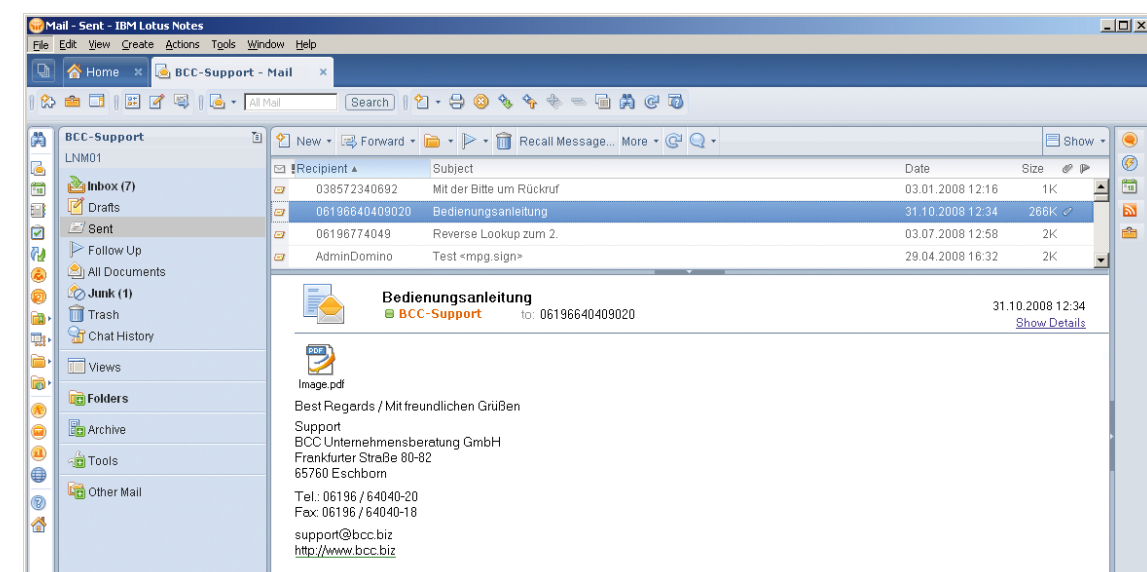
Mail - Sent - IBM Lotus Notes

File Edit View Create Actions Tools Window Help

Home × BCC-Support - Mail ×

All Mail Search

BCC-Support
LNM01

Inbox (7)
Drafts
Sent
Follow Up
All Documents
Junk (1)
Trash
Chat History
Views
Folders
Archive
Tools
Other Mail

New · Forward · Recall Message... More · Show

| Recipient ▲ | Subject | Date | Size |
|---|---|---|---|
| 038572340692 | Mit der Bitte um Rückruf | 03.01.2008 12:16 | 1K |
| 06196640409020 | Bedienungsanleitung | 31.10.2008 12:34 | 266K |
| 06196774049 | Reverse Lookup zum 2. | 03.07.2008 12:58 | 2K |
| AdminDomino | Test <mpg.sign> | 29.04.2008 16:32 | 2K |

Bedienungsanleitung
BCC-Support to: 06196640409020

31.10.2008 12:34
Show Details

Image.pdf

Best Regards / Mit freundlichen Grüßen

Support
BCC Unternehmensberatung GmbH
Frankfurter Straße 80-82
65760 Eschborn

Tel.: 06196 / 64040-20
Fax: 06196 / 64040-18

support@bcc.biz
http://www.bcc.biz